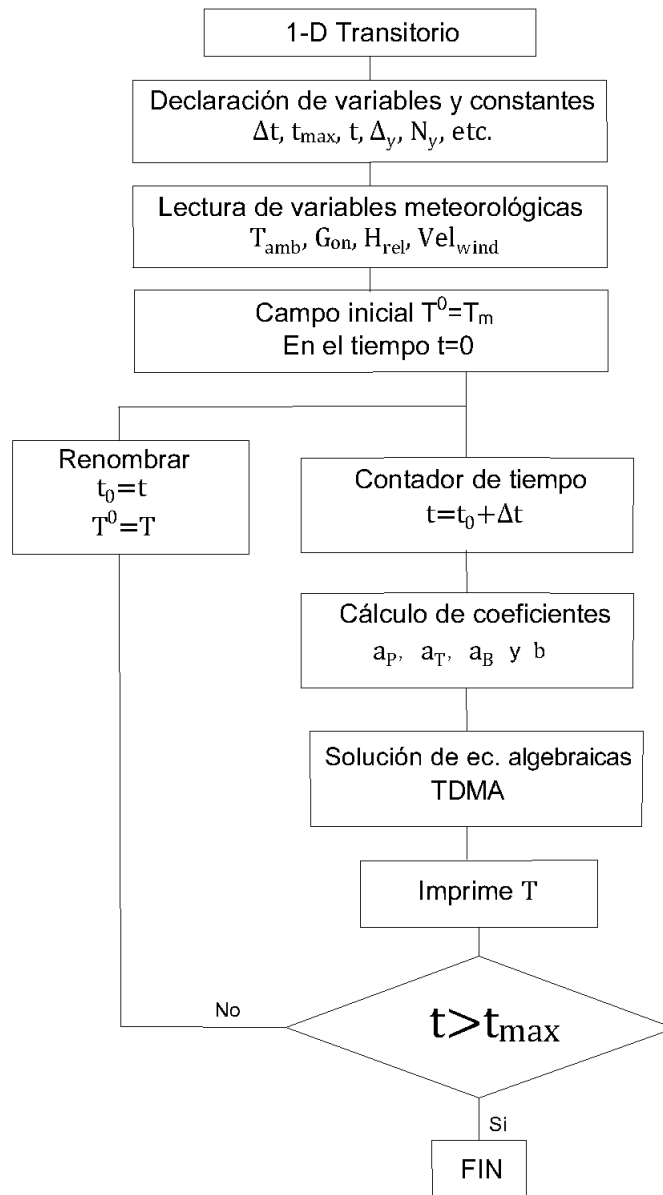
1-D Transitorio

Declaración de variables y constantes
$\Delta t$, $t_{max}$, $t$, $\Delta_y$, $N_y$, etc.

Lectura de variables meteorológicas
$T_{amb}$, $G_{on}$, $H_{rel}$, $Vel_{wind}$

Campo inicial $T^0=T_m$
En el tiempo t=0

Renombrar
$t_0=t$
$T^0=T$

Contador de tiempo
$t=t_0+\Delta t$

Cálculo de coeficientes
$a_P$, $a_T$, $a_B$ y b

Solución de ec. algebraicas
TDMA

Imprime T

No

$t>t_{max}$

Si

FIN